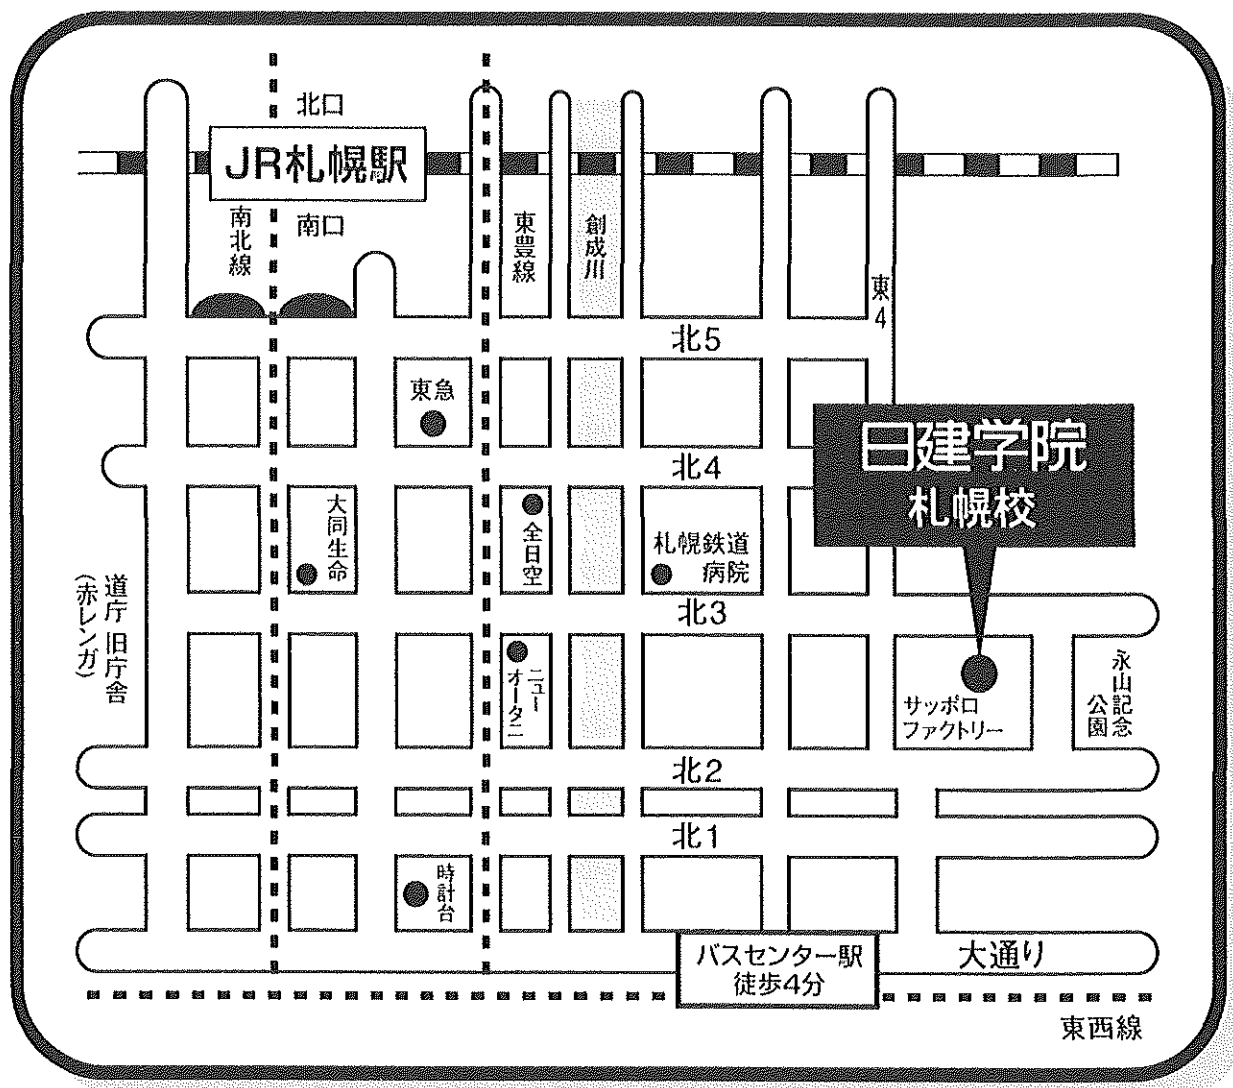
北口
JR札幌駅
南北線
南口
東豊線
創成川
東4
北5
東急
日建学院
札幌校
北4
大同生命
全日空
札幌鉄道病院
道庁旧庁舎(赤レンガ)
北3
ニューオータニ
サッポロファクトリー
永山記念公園
北2
北1
時計台
バスセンター駅
徒歩4分
大通り
東西線